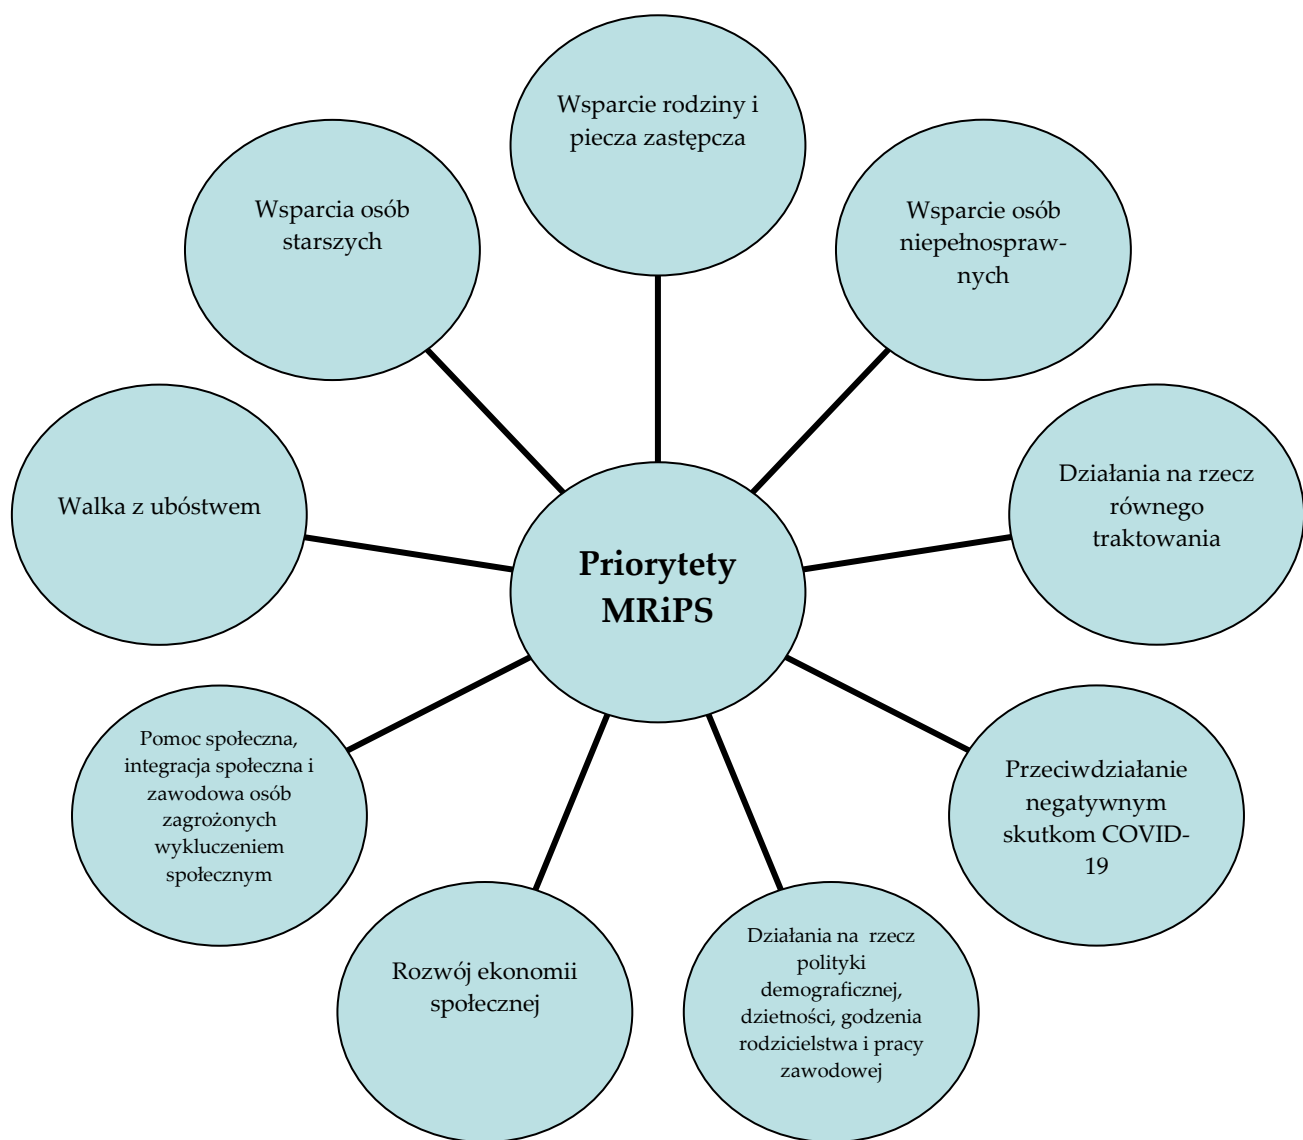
Wsparcie rodziny i piecza zastępcza

Wsparcia osób starszych

Wsparcie osób niepełnosprawnych

Walka z ubóstwem

Priorytety MRiPS

Działania na rzecz równego traktowania

Pomoc społeczna, integracja społeczna i zawodowa osób zagrożonych wykluczeniem społecznym

Przeciwdziałanie negatywnym skutkom COVID-19

Rozwój ekonomii społecznej

Działania na rzecz polityki demograficznej, dzietności, godzenia rodzicielstwa i pracy zawodowej